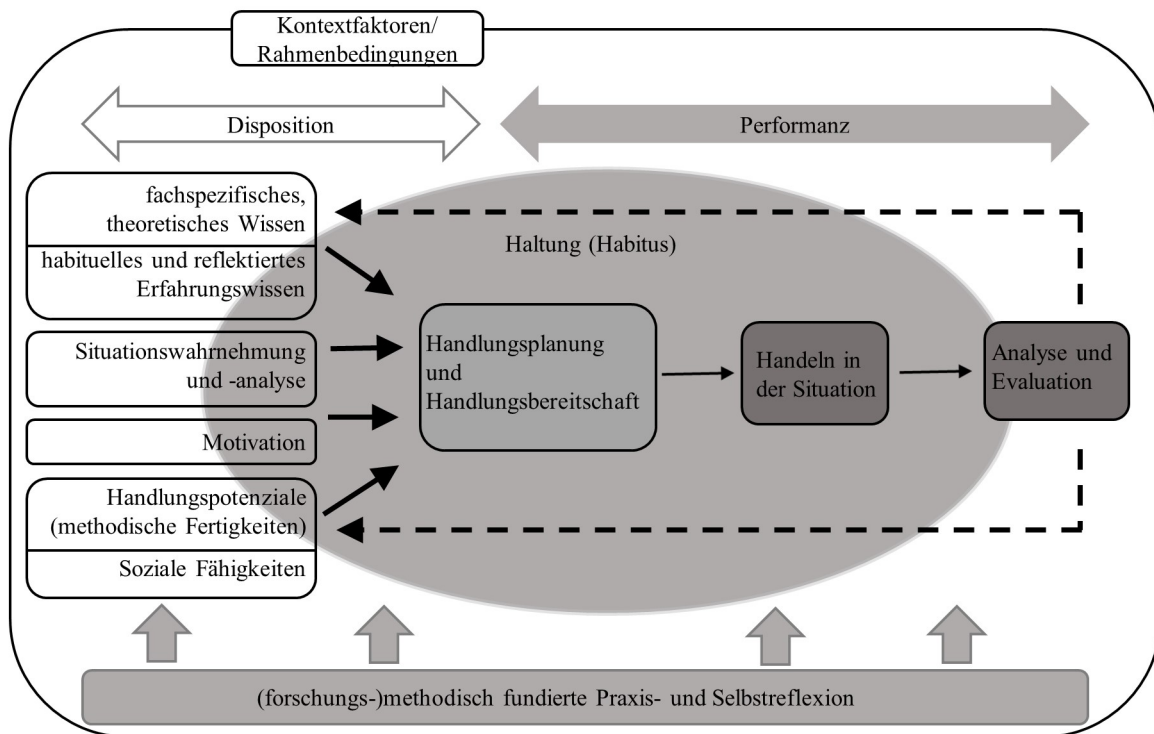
Kontextfaktoren/
Rahmenbedingungen

Disposition

Performanz

fachspezifisches, theoretisches Wissen

habituelles und reflektiertes Erfahrungswissen

Situationswahrnehmung und -analyse

Motivation

Handlungspotenziale (methodische Fertigkeiten)

Soziale Fähigkeiten

Haltung (Habitus)

Handlungsplanung und Handlungsbereitschaft

Handeln in der Situation

Analyse und Evaluation

(forschungs-)methodisch fundierte Praxis- und Selbstreflexion